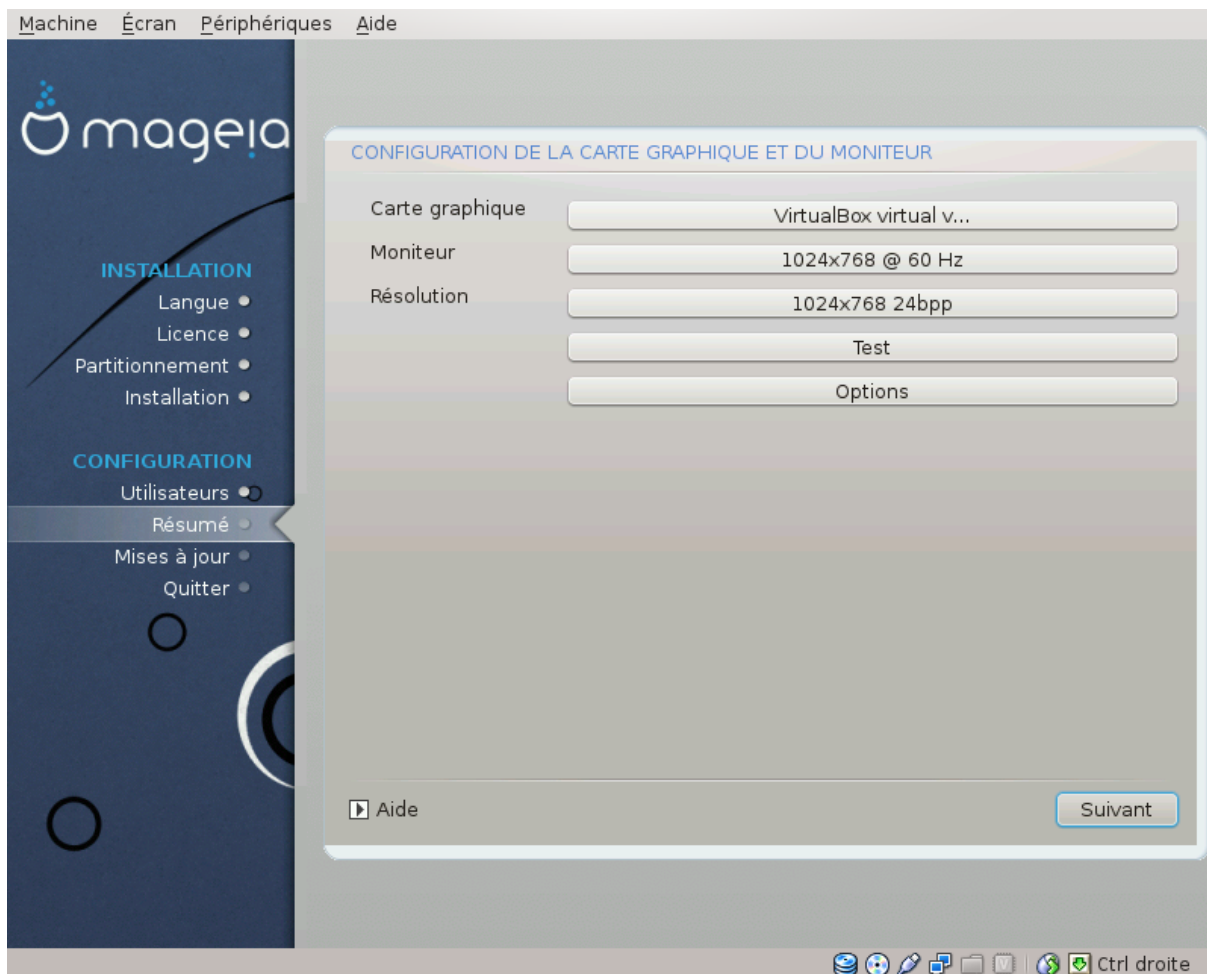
Machine Écran Périphériques Aide

mageia

INSTALLATION
Langue
Licence
Partitionnement
Installation

CONFIGURATION
Utilisateurs
Résumé
Mises à jour
Quitter

CONFIGURATION DE LA CARTE GRAPHIQUE ET DU MONITEUR

Carte graphique VirtualBox virtual v...
Moniteur 1024x768 @ 60 Hz
Résolution 1024x768 24bpp
Test
Options

Aide
Suivant

Ctrl droite